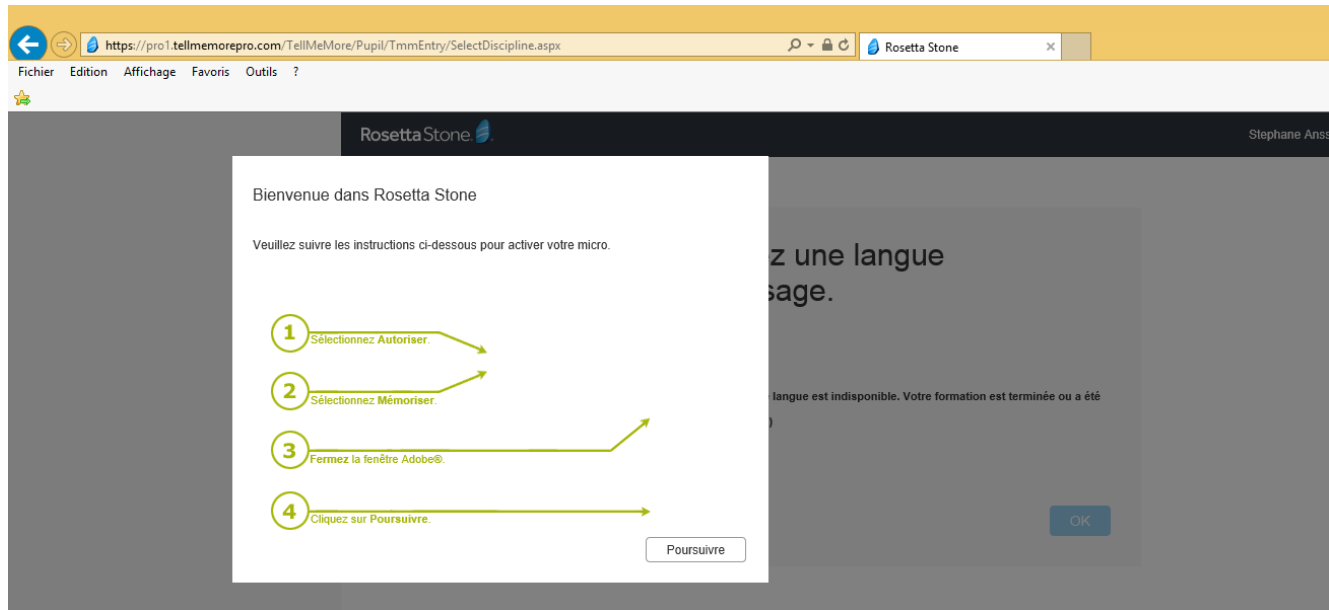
https://pro1.tellmemorepro.com/TellMeMore/Pupil/TmmEntry/SelectDiscipline.aspx

Rosetta Stone ×

Fichier Edition Affichage Favoris Outils ?

Rosetta Stone

Stephane Ans

Bienvenue dans Rosetta Stone

Veuillez suivre les instructions ci-dessous pour activer votre micro.

1 Sélectionnez Autoriser.

2 Sélectionnez Mémoriser.

3 Fermez la fenêtre Adobe®.

4 Cliquez sur Poursuivre.

Poursuivre

z une langue
sage.

langue est indisponible. Votre formation est terminée ou a été

)

OK